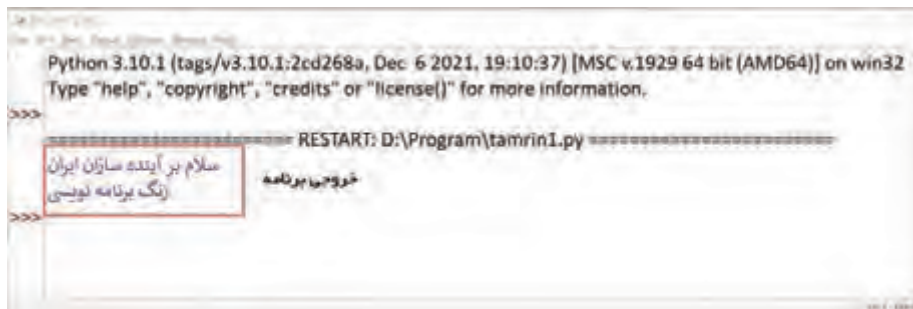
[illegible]
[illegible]
Python 3.10.1 (tags/v3.10.1:2cd268a, Dec 6 2021, 19:10:37) [MSC v.1929 64 bit (AMD64)] on win32
Type "help", "copyright", "credits" or "license()" for more information.
>>>
======================== RESTART: D:\Program\tamrin1.py ========================
سلام بر آینده سازان ایران
زنگ برنامه نویسی
خروجی برنامه
>>>
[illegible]